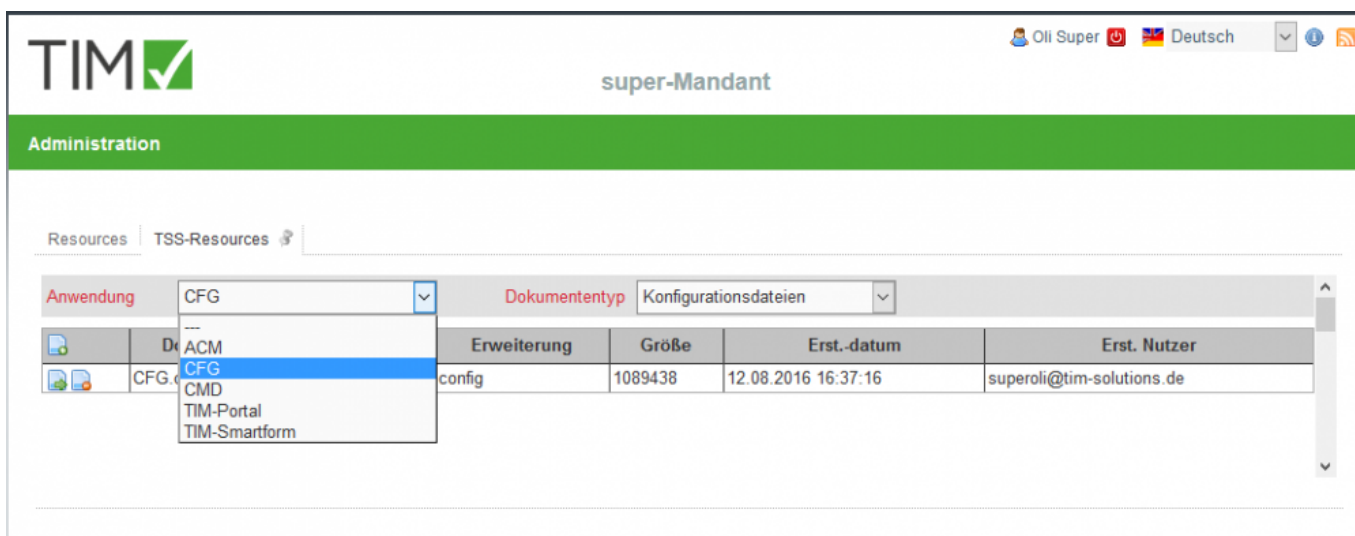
TIM

Oli Super Deutsch

super-Mandant

Administration

Resources TSS-Resources

Anwendung CFG

---
ACM
CFG
CMD
TIM-Portal
TIM-Smartform

Dokumententyp Konfigurationsdateien

| | De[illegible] | Erweiterung | Größe | Erst.-datum | Erst. Nutzer |
|---|---|---|---|---|---|
| | CFG.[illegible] | config | 1089438 | 12.08.2016 16:37:16 | superoli@tim-solutions.de |